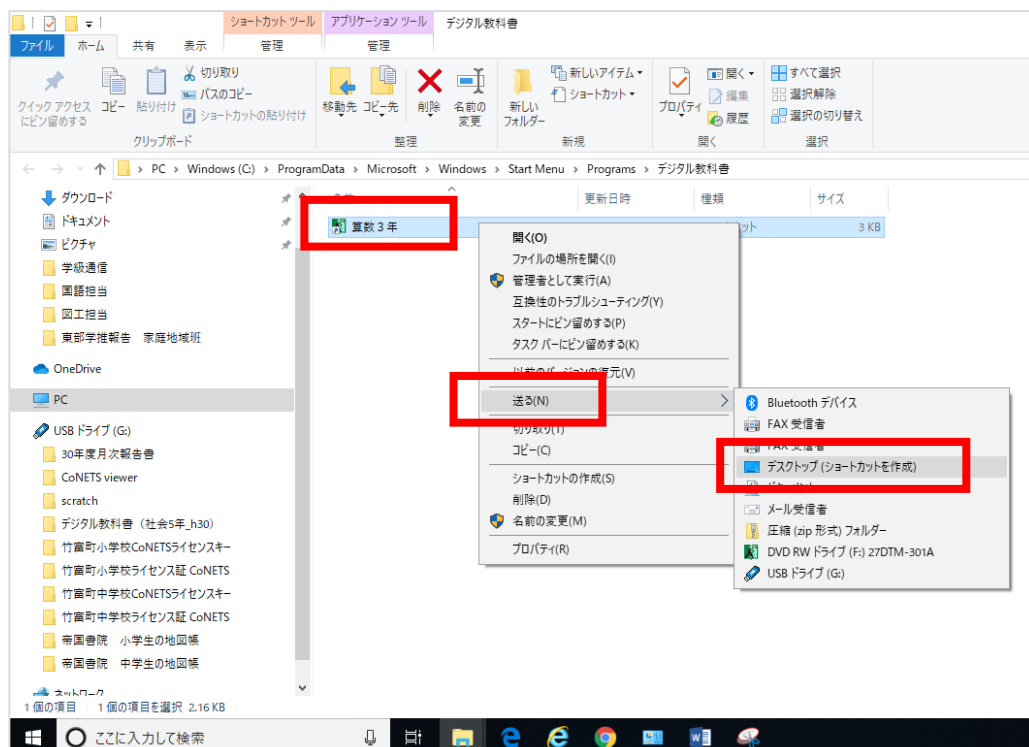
ショートカット ツール | アプリケーション ツール | デジタル教科書

ファイル | ホーム | 共有 | 表示 | 管理 | 管理

クイック アクセスにピン留めする | コピー | 貼り付け | 切り取り | パスのコピー | ショートカットの貼り付け
クリップボード

移動先 | コピー先 | 削除 | 名前の変更
整理

新しいフォルダー | 新しいアイテム | ショートカット
新規

プロパティ | 開く | 編集 | 履歴
開く

すべて選択 | 選択解除 | 選択の切り替え
選択

PC > Windows (C:) > ProgramData > Microsoft > Windows > Start Menu > Programs > デジタル教科書

ダウンロード
ドキュメント
ピクチャ
学級通信
国語担当
図工担当
東部学推報告書　家庭地域班
OneDrive
PC
USB ドライブ (G:)
30年度月次報告書
CoNETS viewer
scratch
デジタル教科書（社会5年_h30）
竹富町小学校CoNETSライセンスキー
竹富町小学校ライセンス証 CoNETS
竹富町中学校CoNETSライセンスキー
竹富町中学校ライセンス証 CoNETS
帝国書院　小学生の地図帳
帝国書院　中学生の地図帳
ネットワーク

名前 | 更新日時 | 種類 | サイズ
算数３年 | | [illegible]カット | 3 KB

開く(O)
ファイルの場所を開く(I)
管理者として実行(A)
互換性のトラブルシューティング(Y)
スタートにピン留めする(P)
タスク バーにピン留めする(K)
以前のバージョンの復元(V)
送る(N)
切り取り(T)
コピー(C)
ショートカットの作成(S)
削除(D)
名前の変更(M)
プロパティ(R)

Bluetooth デバイス
FAX 受信者
FAX 受信者
デスクトップ (ショートカットを作成)
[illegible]
メール受信者
圧縮 (zip 形式) フォルダー
DVD RW ドライブ (F:) 27DTM-301A
USB ドライブ (G:)

1 個の項目　1 個の項目を選択 2.16 KB

ここに入力して検索